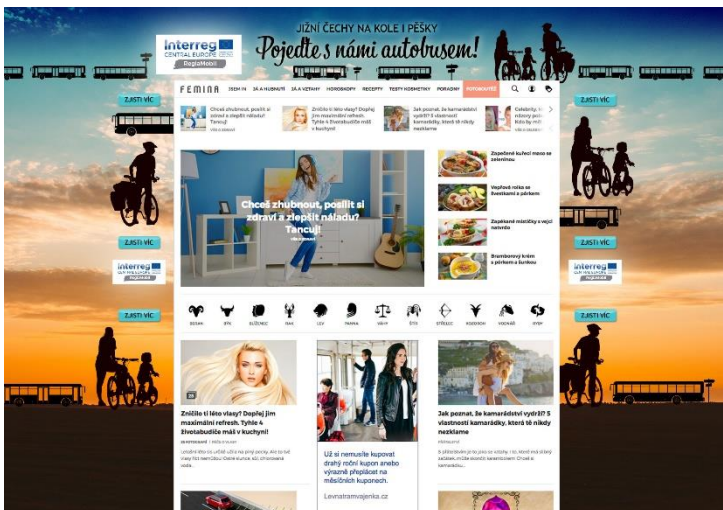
JIŽNÍ ČECHY NA KOLE I PĚŠKY
Pojeďte s námi autobusem!

Interreg CENTRAL EUROPE
RegioMobil

ZJISTI VÍC

FEMINA ŽENY IN ZA A HUBNUTÍ ZA A VZTAHY HOROSKOPY RECEPTY TESTY KOSMETIKY PORADNY AUTOKOUTEK

Chceš zhubnout, posílit si zdraví a zlepšit náladu? Tancuj!

Zničilo ti léto vlasy? Doplň jim maximální refresh. Tyhle 4 životabudiče máš v kuchyni!

Jak poznat, že kamarádství vydrží? 5 vlastností kamarádky, která tě nikdy nezklame

Celebrity, které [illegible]

ZJISTI VÍC

Chceš zhubnout, posílit si zdraví a zlepšit náladu? Tancuj!

Zapečené kuřecí maso se zeleninou

Vepřová rolka se švestkami a pórkem

Zapékané mističky s vejci natvrdo

Bramborový krém s pórkem a šunkou

ZJISTI VÍC

Interreg CENTRAL EUROPE
RegioMobil

Interreg CENTRAL EUROPE
RegioMobil

ZJISTI VÍC

ZJISTI VÍC

BERAN BÝK BLÍŽENCI RAK LEV PANNA VÁHY ŠTÍR STŘELEC KOZOROH VODNÁŘ RYBY

Zničilo ti léto vlasy? Doplň jim maximální refresh. Tyhle 4 životabudiče máš v kuchyni!

Už si nemusíte kupovat drahý roční kupon anebo výrazně připlácet na měsíčních kuponech.

Levnatramvajenka.cz

Jak poznat, že kamarádství vydrží? 5 vlastností kamarádky, která tě nikdy nezklame

ZJISTI VÍC